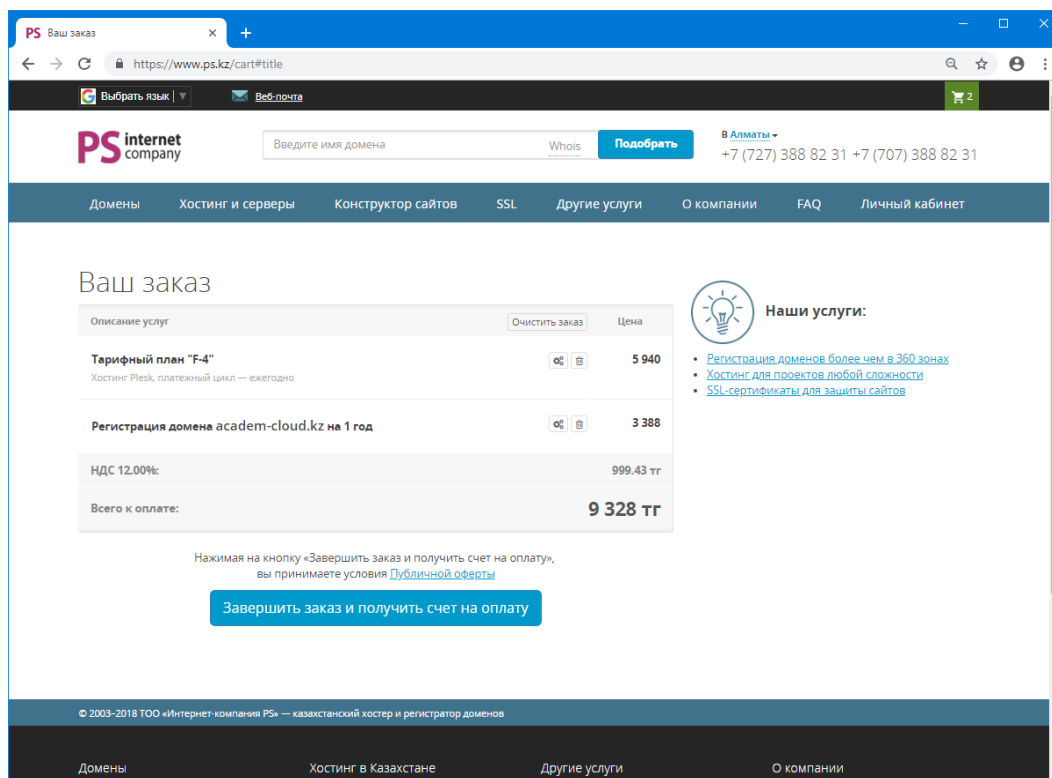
PS Ваш заказ ×
+
https://www.ps.kz/cart#title

Выбрать язык
Веб-почта
2

PS internet company
Введите имя домена
Whois
Подобрать
В Алматы
+7 (727) 388 82 31 +7 (707) 388 82 31

Домены
Хостинг и серверы
Конструктор сайтов
SSL
Другие услуги
О компании
FAQ
Личный кабинет

Ваш заказ

| Описание услуг | Очистить заказ | Цена |
|---|---|---|
| Тарифный план "F-4" Хостинг Plesk, платежный цикл — ежегодно | | 5 940 |
| Регистрация домена academ-cloud.kz на 1 год | | 3 388 |
| НДС 12.00%: | | 999.43 тг |
| Всего к оплате: | | 9 328 тг |

Нажимая на кнопку «Завершить заказ и получить счет на оплату», вы принимаете условия Публичной оферты

Завершить заказ и получить счет на оплату

Наши услуги:
- Регистрация доменов более чем в 360 зонах
- Хостинг для проектов любой сложности
- SSL-сертификаты для защиты сайтов

© 2003–2018 ТОО «Интернет-компания PS» — казахстанский хостер и регистратор доменов

Домены
Хостинг в Казахстане
Другие услуги
О компании